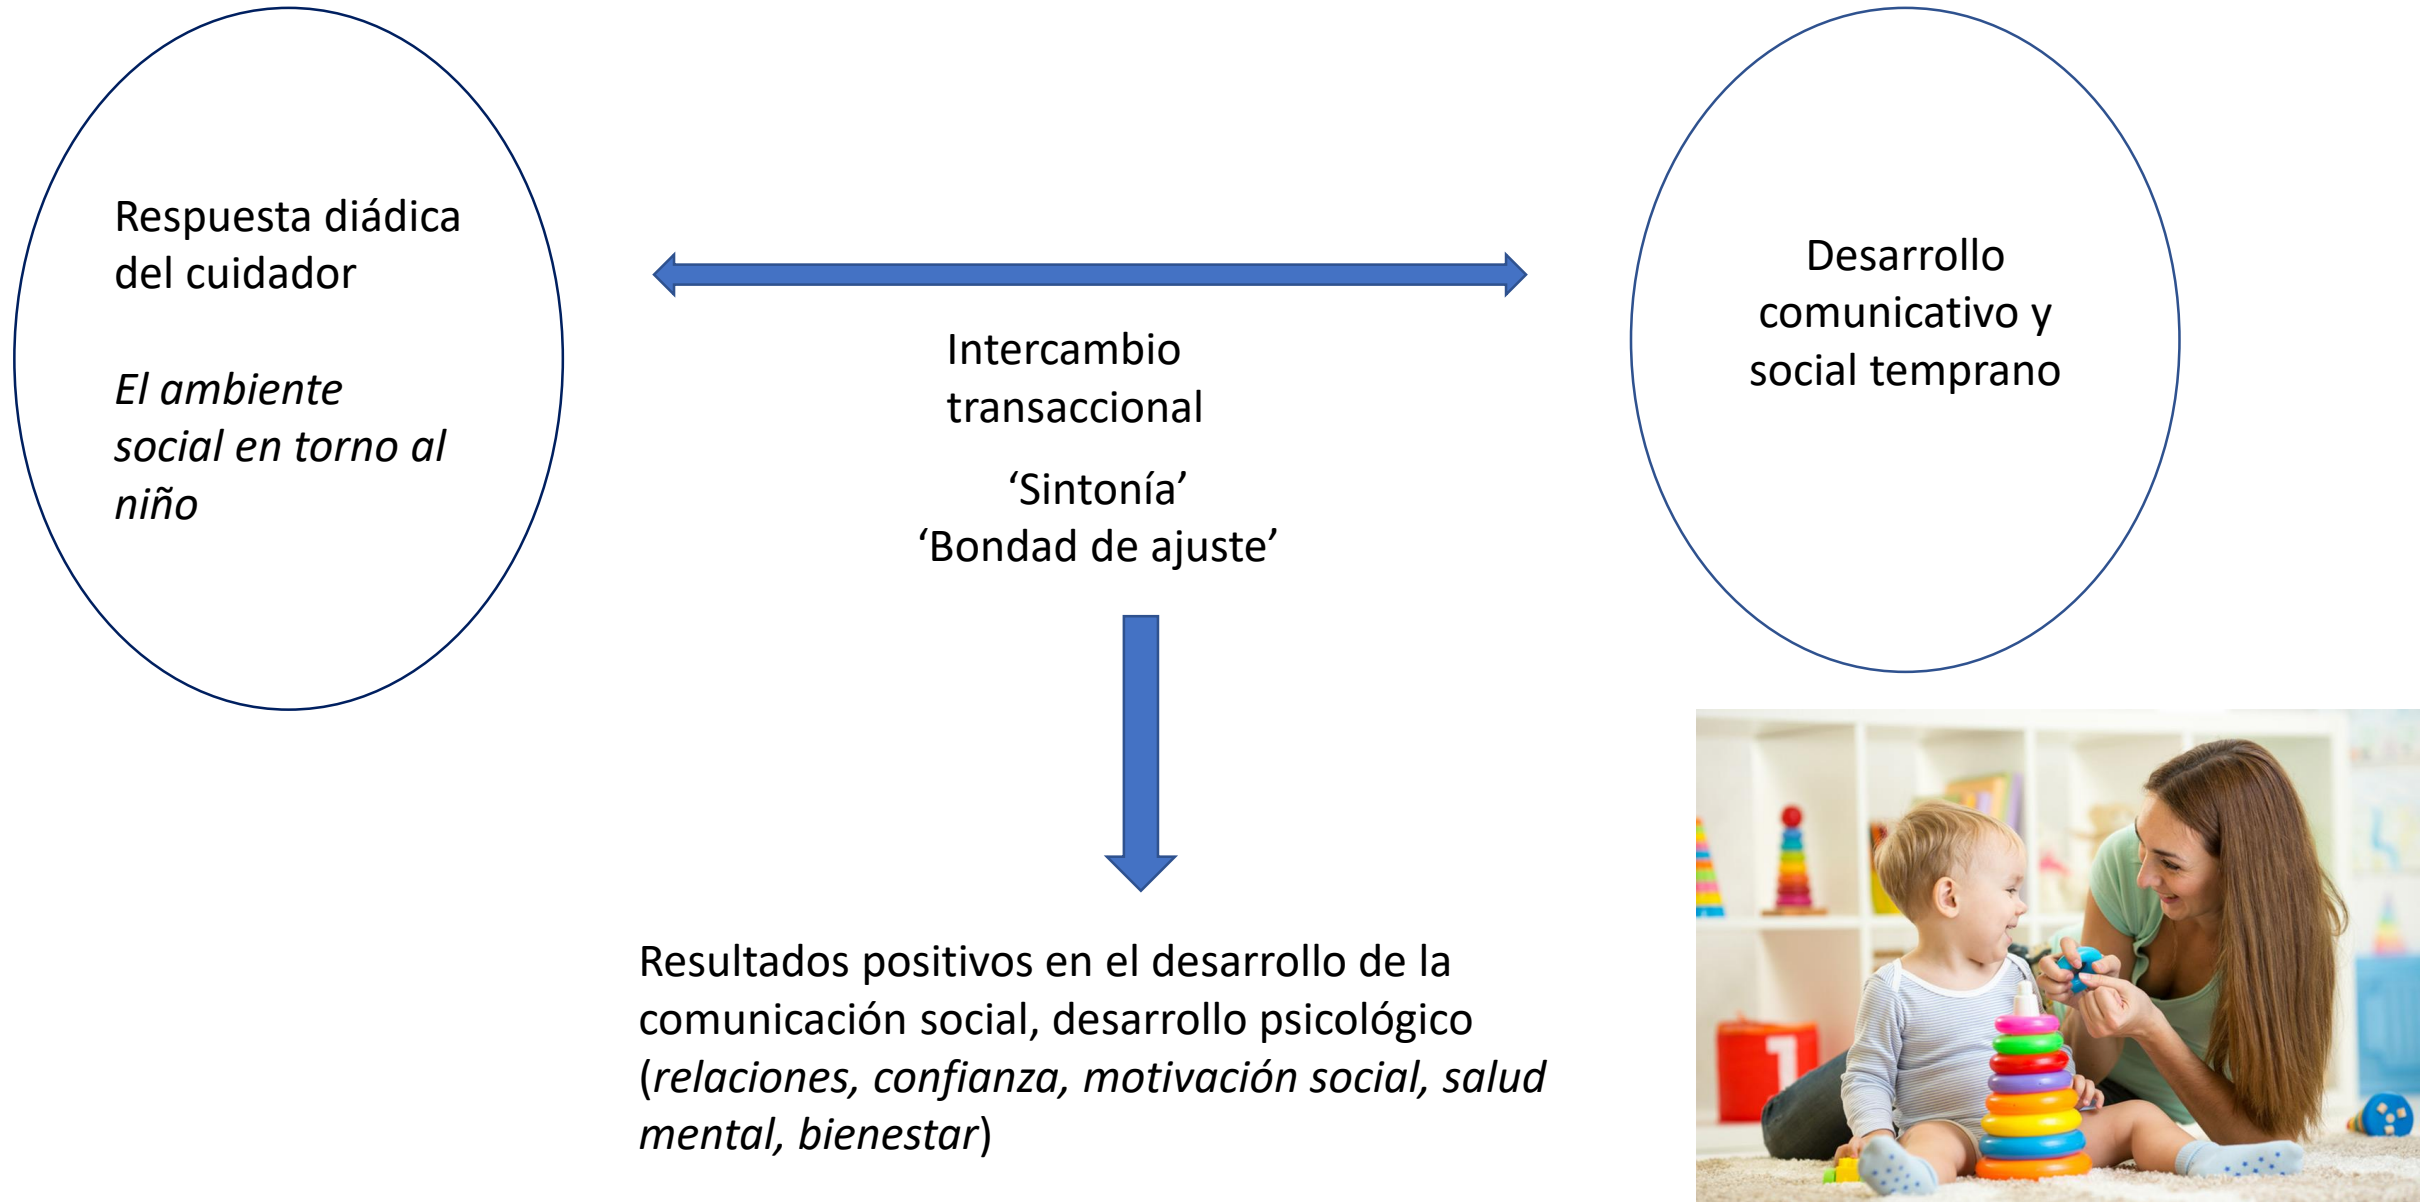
Respuesta diádica del cuidador

*El ambiente social en torno al niño*

Intercambio transaccional

'Sintonía'
'Bondad de ajuste'

Desarrollo comunicativo y social temprano

Resultados positivos en el desarrollo de la comunicación social, desarrollo psicológico (*relaciones, confianza, motivación social, salud mental, bienestar*)